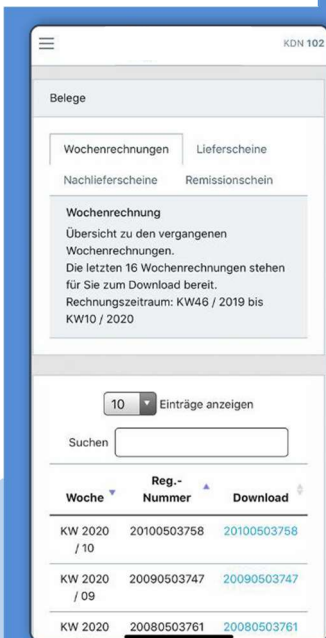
KDN 102

Belege

Wochenrechnungen
Lieferscheine
Nachlieferscheine
Remissionschein

Wochenrechnung
Übersicht zu den vergangenen Wochenrechnungen.
Die letzten 16 Wochenrechnungen stehen für Sie zum Download bereit.
Rechnungszeitraum: KW46 / 2019 bis KW10 / 2020

10 Einträge anzeigen

Suchen

| Woche | Reg.-Nummer | Download |
|---|---|---|
| KW 2020 / 10 | 20100503758 | 20100503758 |
| KW 2020 / 09 | 20090503747 | 20090503747 |
| KW 2020 | 20080503761 | 20080503761 |